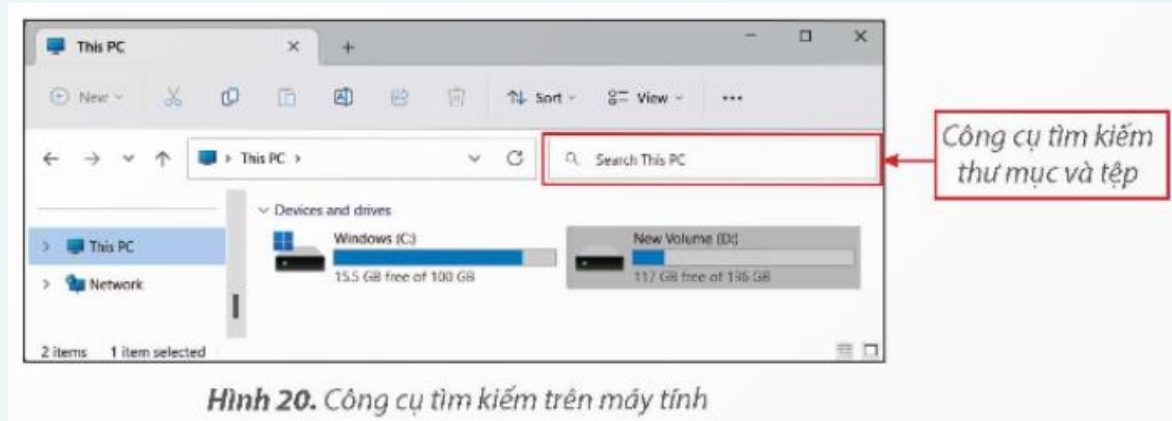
This PC ×
+
New
Sort
View
...
This PC >
Search This PC
Công cụ tìm kiếm thư mục và tệp
Devices and drives
This PC
Network
Windows (C:)
15.5 GB free of 100 GB
New Volume (D:)
117 GB free of 136 GB
2 items 1 item selected

**Hình 20.** Công cụ tìm kiếm trên máy tính